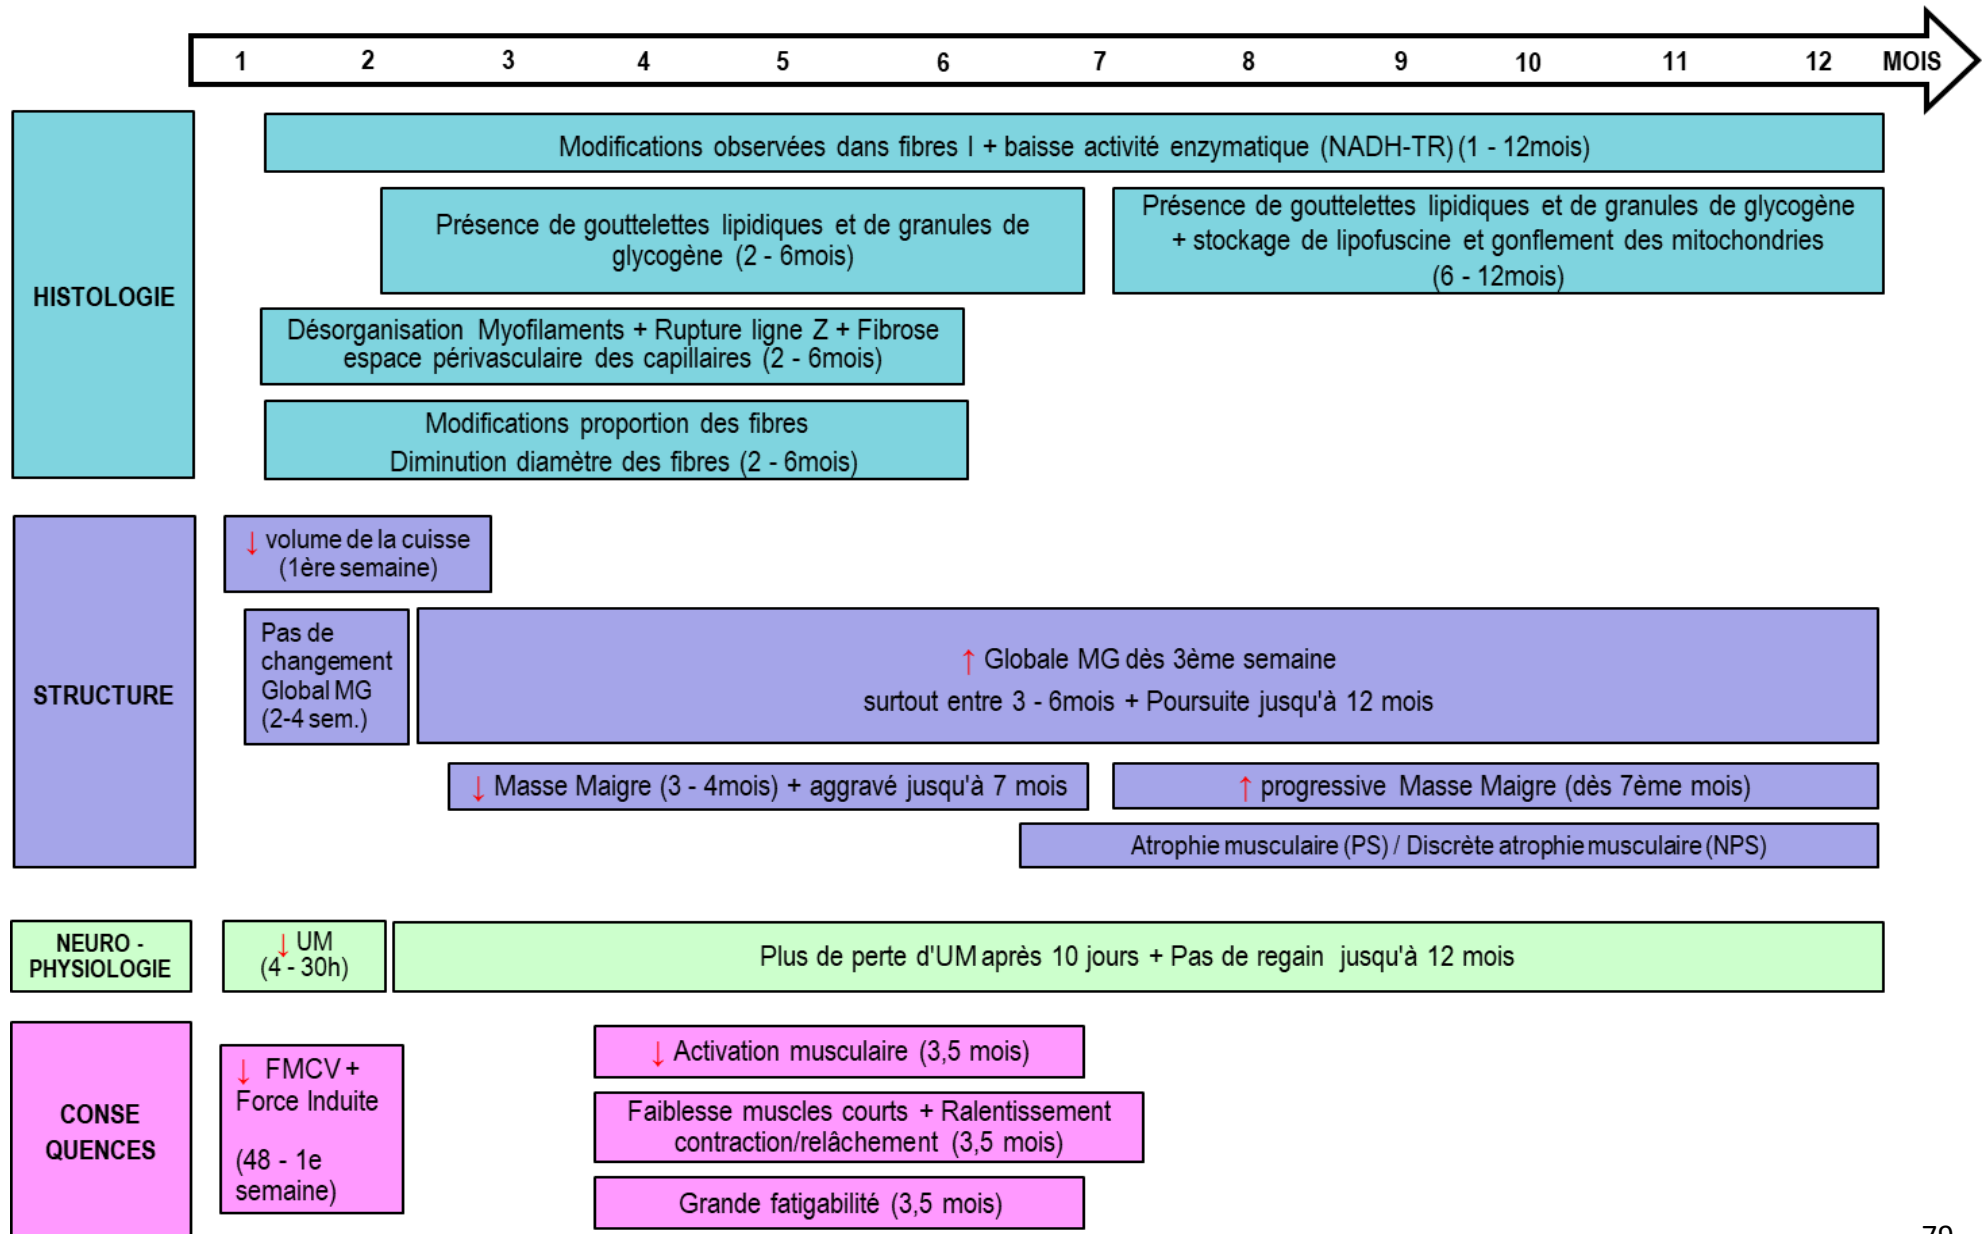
1 2 3 4 5 6 7 8 9 10 11 12 MOIS

HISTOLOGIE

Modifications observées dans fibres I + baisse activité enzymatique (NADH-TR) (1 - 12mois)

Présence de gouttelettes lipidiques et de granules de glycogène (2 - 6mois)

Présence de gouttelettes lipidiques et de granules de glycogène + stockage de lipofuscine et gonflement des mitochondries (6 - 12mois)

Désorganisation Myofilaments + Rupture ligne Z + Fibrose espace périvasculaire des capillaires (2 - 6mois)

Modifications proportion des fibres
Diminution diamètre des fibres (2 - 6mois)

STRUCTURE

↓ volume de la cuisse (1ère semaine)

Pas de changement Global MG (2-4 sem.)

↑ Globale MG dès 3ème semaine
surtout entre 3 - 6mois + Poursuite jusqu'à 12 mois

↓ Masse Maigre (3 - 4mois) + aggravé jusqu'à 7 mois

↑ progressive Masse Maigre (dès 7ème mois)

Atrophie musculaire (PS) / Discrète atrophie musculaire (NPS)

NEURO - PHYSIOLOGIE

↓ UM (4 - 30h)

Plus de perte d'UM après 10 jours + Pas de regain jusqu'à 12 mois

CONSE QUENCES

↓ FMCV + Force Induite

(48 - 1e semaine)

↓ Activation musculaire (3,5 mois)

Faiblesse muscles courts + Ralentissement contraction/relâchement (3,5 mois)

Grande fatigabilité (3,5 mois)

79